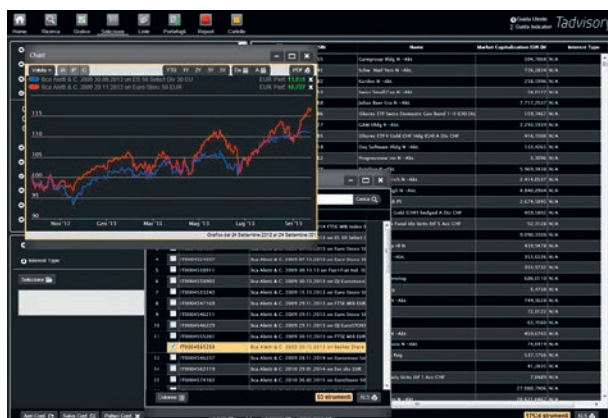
Home Ricerca Grafico Selezione Liste Portafogli Report Cartelle

Guida Utente Guida Indicatori Tadvison

Chart

Valuta YTD 1Y 2Y 3Y 5Y PDF

Bca Aletti & C. 2009 30.09.2013 su ES 50 Select Div 30 EUR EUR Perf. 11,018

Bca Aletti & C. 2009 29.11.2013 su Euro Stoxx 50 EUR EUR Perf. 10,737

115
110
105
100
95
90

Nov '12 Gen '13 Mar '13 Mag '13 Lug '13 Set '13

Grafico dal 24 Settembre 2012 al 24 Settembre 2013

Name

Market Capitalization EUR (M)

Interest Type

Galenica Hldg N -Akt-
Schw. Natl Vers N -Akt-
Kardex N -Akt-
Swiss Small Cos N -Akt-
Julius Baer Grp N -Akt-
iShares ETF Swiss Domestic Gov Bond 1-3 (CH) Dis
GAM Hldg N -Akt-
iShares ETF Gold (CH) Hedged A Dis CHF
Dufry Software Hldg N -Akt-
Progressnow Inv N -Akt-

Cerca

Interest Type

Selezione

IT0004558817 Bca Aletti & C. 2009 su FTSE MIB Index
IT0004558913 Bca Aletti & C. 2009 30.10.13 su Euro Stoxx 50
IT0004558993 Bca Aletti & C. 2009 30.10.13 su Euro Stoxx 50
IT0004547169 Bca Aletti & C. 2009 29.11.2013 su FTSE MIB EUR
IT0004546213 Bca Aletti & C. 2009 29.11.2013 su FTSE MIB EUR
IT0004546219 Bca Aletti & C. 2009 29.11.2013 su EuroSTOXX
IT0004555284 Bca Aletti & C. 2009 30.12.2013 su Euro Stoxx 50
IT0004565237 Bca Aletti & C. 2010 28.11.2014 su Eurostoxx
IT0004565237 Bca Aletti & C. 2010 31.12.2014 su Eurostoxx 50
IT0004574163 Bca Aletti & C. 2010 26.01.2015 su FTSE MIB

Colonne

53 strumenti

XLS

N/A

Agg. Conf. Salva Conf. Potfoli Conf.

57924 strumenti

XLS